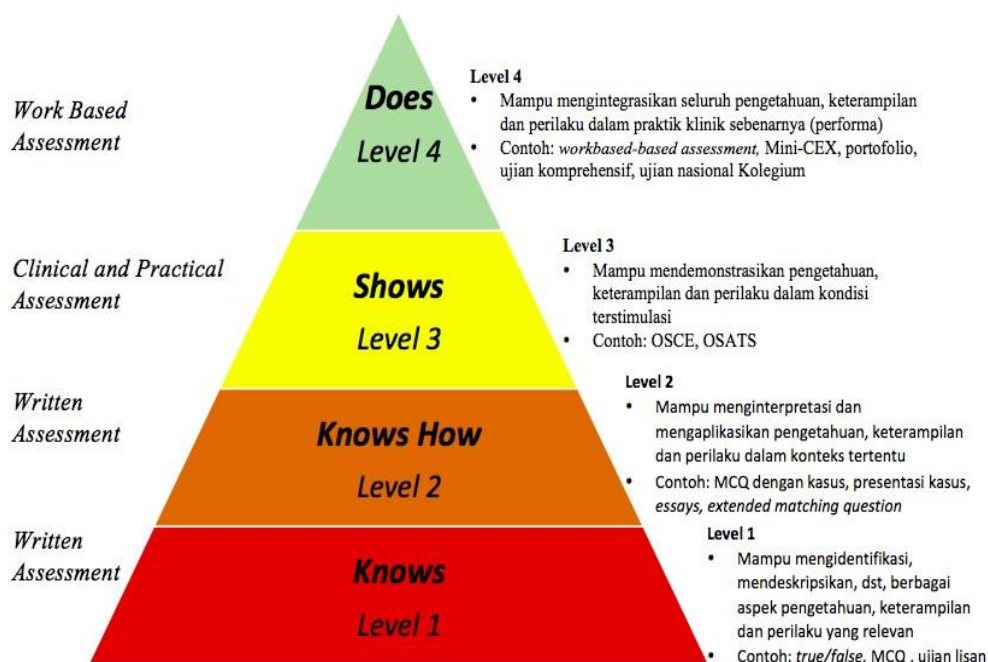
Work Based Assessment

Does

Level 4

Level 4

- Mampu mengintegrasikan seluruh pengetahuan, keterampilan dan perilaku dalam praktik klinik sebenarnya (performa)
- Contoh: *workbased-based assessment,* Mini-CEX, portofolio, ujian komprehensif, ujian nasional Kolegium

Clinical and Practical Assessment

Shows

Level 3

Level 3

- Mampu mendemonstrasikan pengetahuan, keterampilan dan perilaku dalam kondisi terstimulasi
- Contoh: OSCE, OSATS

Written Assessment

Knows How

Level 2

Level 2

- Mampu menginterpretasi dan mengaplikasikan pengetahuan, keterampilan dan perilaku dalam konteks tertentu
- Contoh: MCQ dengan kasus, presentasi kasus, *essays, extended matching question*

Written Assessment

Knows

Level 1

Level 1

- Mampu mengidentifikasi, mendeskripsikan, dst, berbagai aspek pengetahuan, keterampilan dan perilaku yang relevan
- Contoh: *true/false,* MCQ , ujian lisan